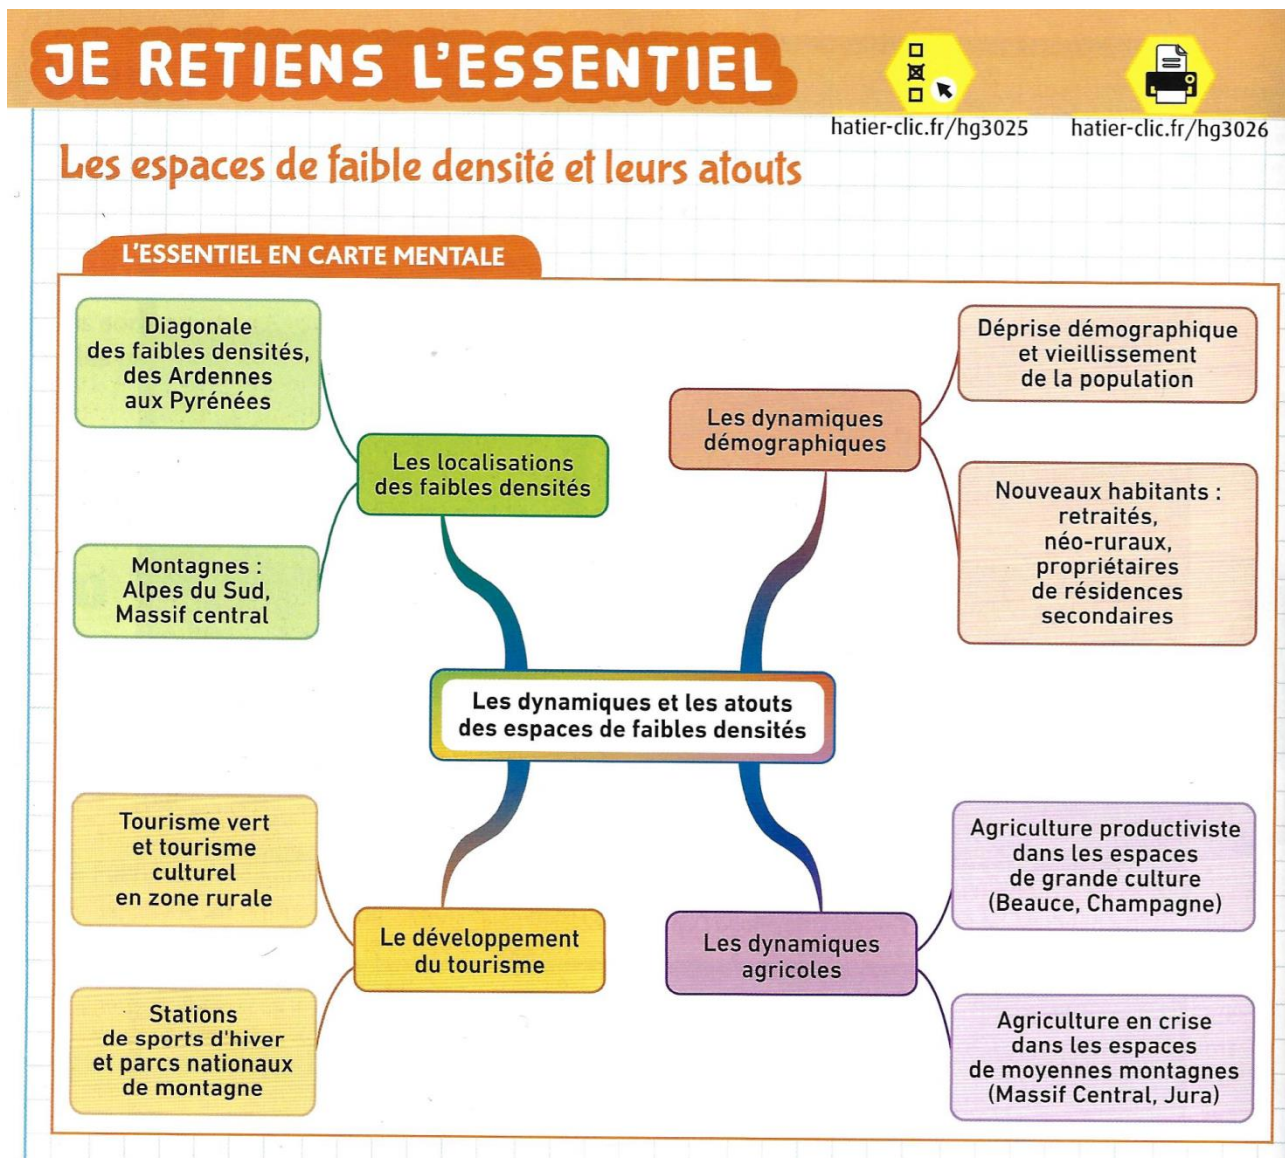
JE RETIENS L'ESSENTIEL

hatier-clic.fr/hg3025

hatier-clic.fr/hg3026

Les espaces de faible densité et leurs atouts

L'ESSENTIEL EN CARTE MENTALE

Diagonale des faibles densités, des Ardennes aux Pyrénées

Montagnes : Alpes du Sud, Massif central

Les localisations des faibles densités

Les dynamiques démographiques

Déprise démographique et vieillissement de la population

Nouveaux habitants : retraités, néo-ruraux, propriétaires de résidences secondaires

Les dynamiques et les atouts des espaces de faibles densités

Tourisme vert et tourisme culturel en zone rurale

Stations de sports d'hiver et parcs nationaux de montagne

Le développement du tourisme

Les dynamiques agricoles

Agriculture productiviste dans les espaces de grande culture (Beauce, Champagne)

Agriculture en crise dans les espaces de moyennes montagnes (Massif Central, Jura)